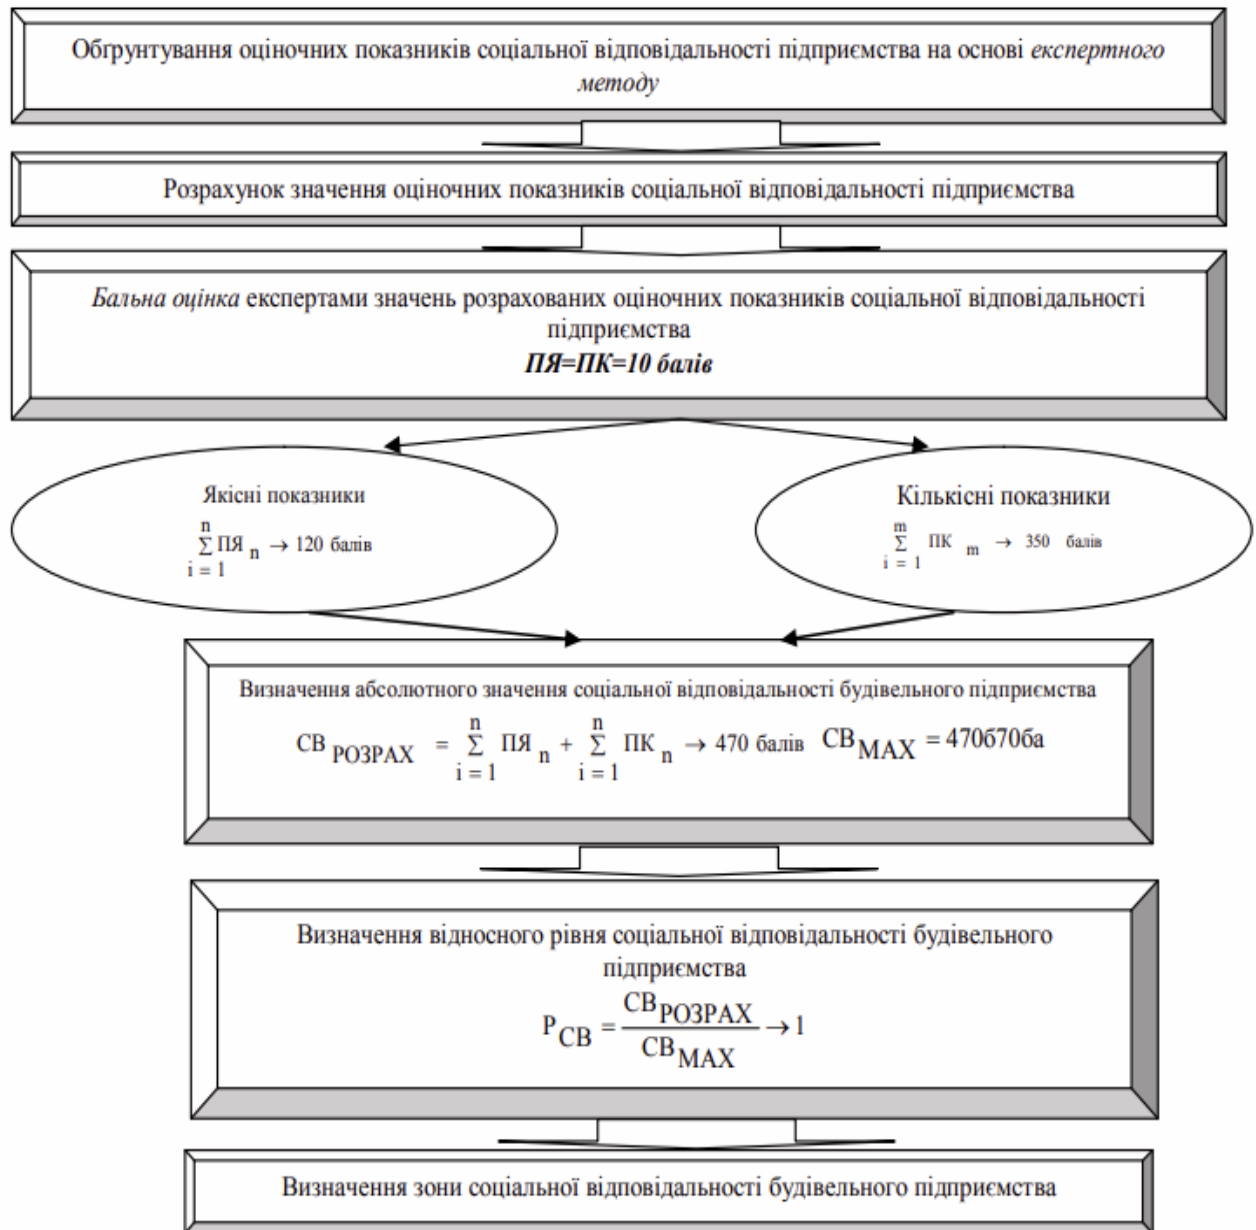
Обгрунтування оціночних показників соціальної відповідальності підприємства на основі експертного методу

Розрахунок значення оціночних показників соціальної відповідальності підприємства

Бальна оцінка експертами значень розрахованих оціночних показників соціальної відповідальності підприємства
ПЯ=ПК=10 балів

Якісні показники
$\sum_{i=1}^{n} ПЯ_n \rightarrow 120$ балів

Кількісні показники
$\sum_{i=1}^{m} ПК_m \rightarrow 350$ балів

Визначення абсолютного значення соціальної відповідальності будівельного підприємства
$СВ_{РОЗРАХ} = \sum_{i=1}^{n} ПЯ_n + \sum_{i=1}^{n} ПК_n \rightarrow 470$ балів $СВ_{MAX} = 470б70ба$

Визначення відносного рівня соціальної відповідальності будівельного підприємства
$Р_{СВ} = \frac{СВ_{РОЗРАХ}}{СВ_{MAX}} \rightarrow 1$

Визначення зони соціальної відповідальності будівельного підприємства